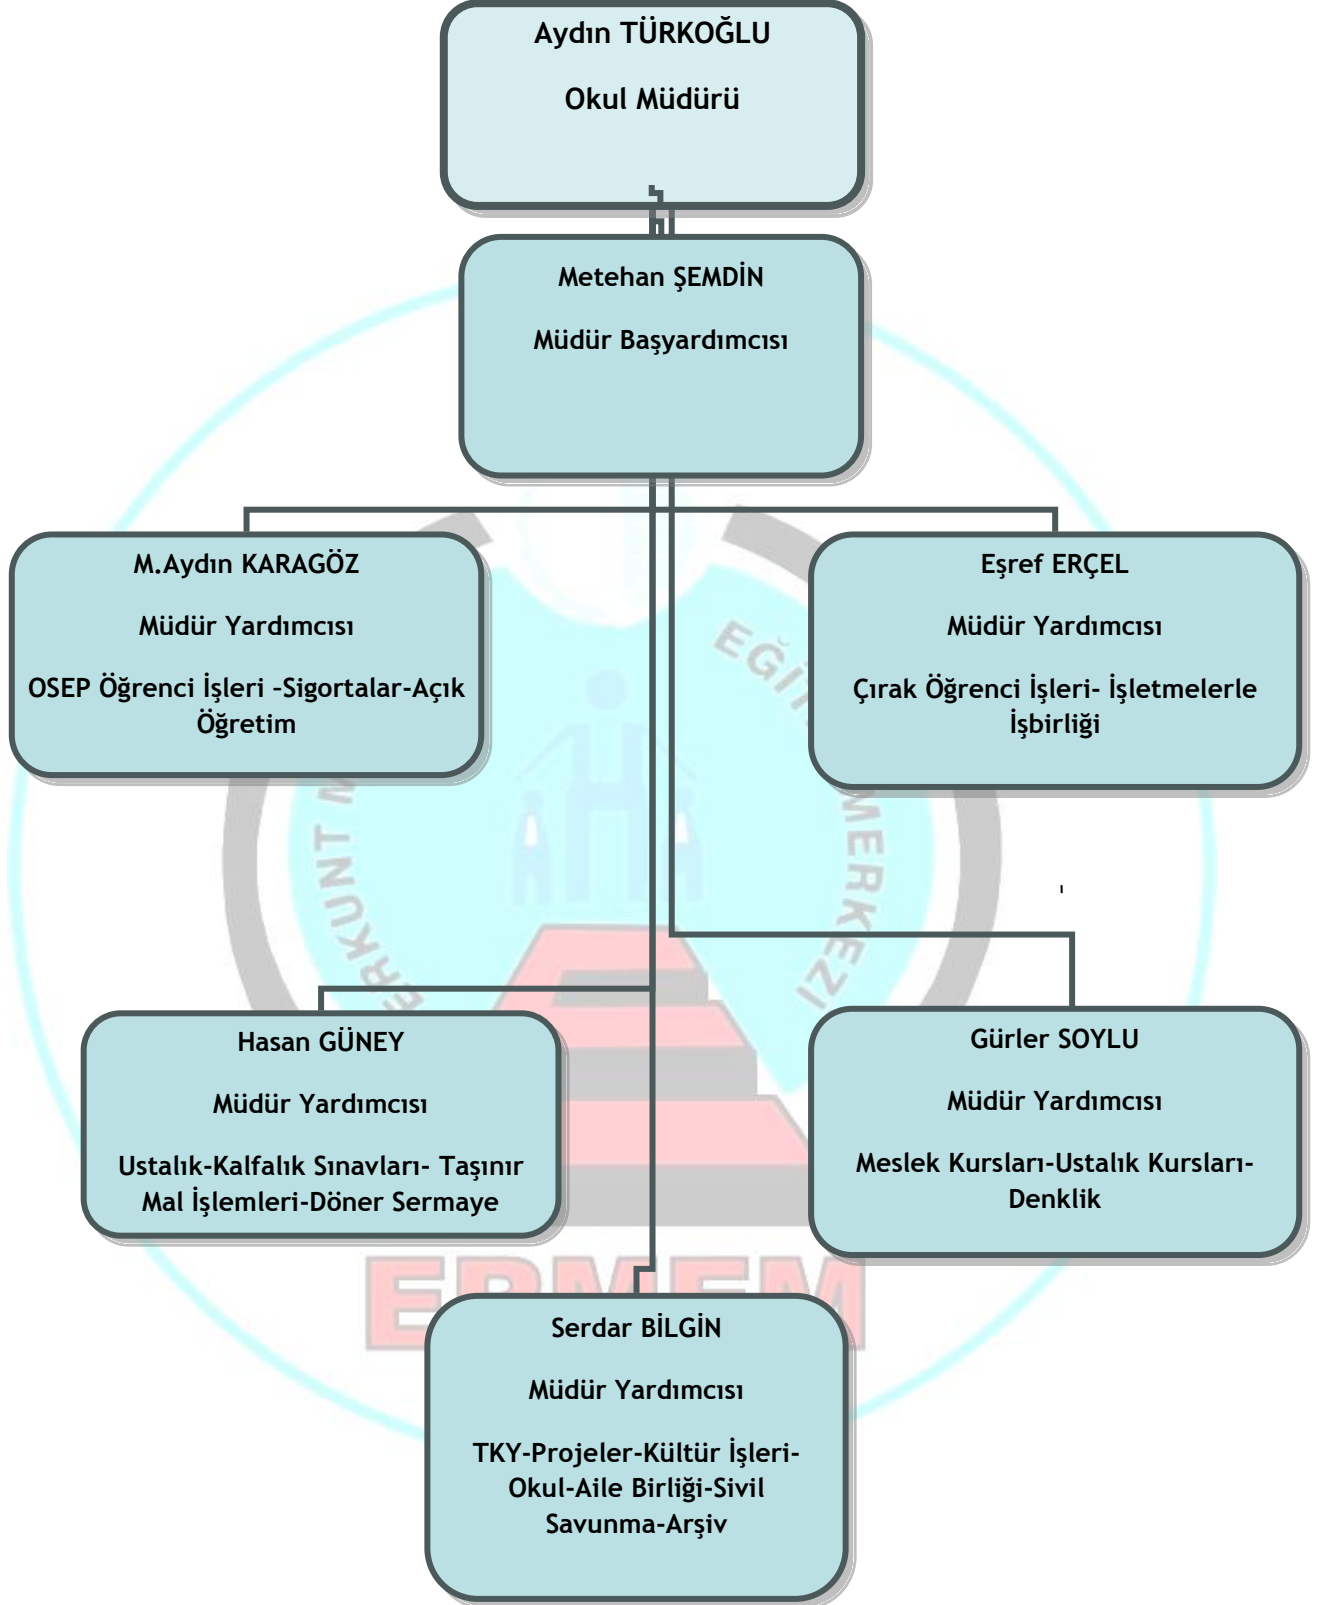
Aydın TÜRKOĞLU

Okul Müdürü

Metehan ŞEMDİN

Müdür Başyardımcısı

M.Aydın KARAGÖZ

Müdür Yardımcısı

OSEP Öğrenci İşleri -Sigortalar-Açık Öğretim

Eşref ERÇEL

Müdür Yardımcısı

Çırak Öğrenci İşleri- İşletmelerle İşbirliği

Hasan GÜNEY

Müdür Yardımcısı

Ustalık-Kalfalık Sınavları- Taşınır Mal İşlemleri-Döner Sermaye

Gürler SOYLU

Müdür Yardımcısı

Meslek Kursları-Ustalık Kursları-Denklik

Serdar BİLGİN

Müdür Yardımcısı

TKY-Projeler-Kültür İşleri-Okul-Aile Birliği-Sivil Savunma-Arşiv